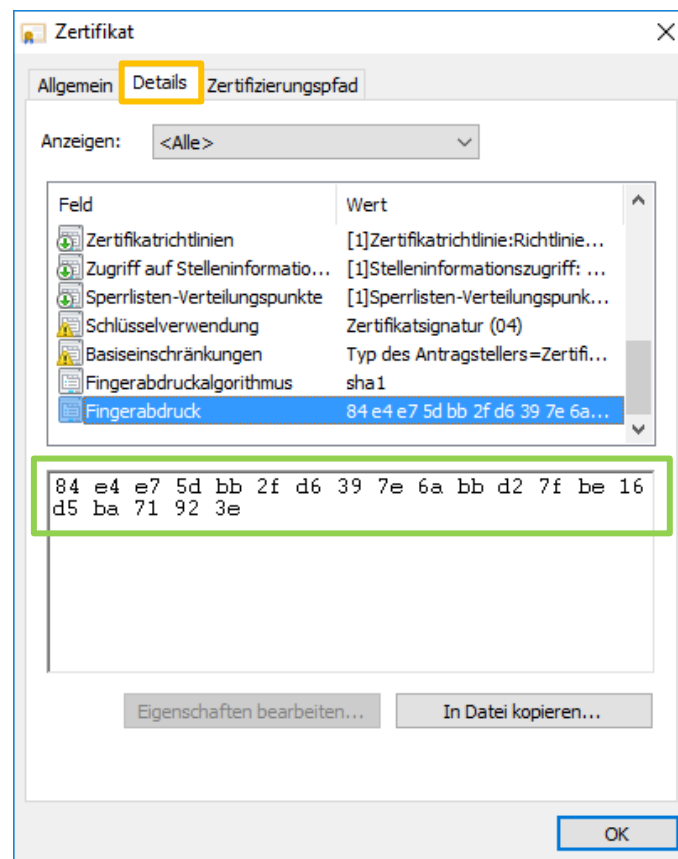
Zertifikat

Allgemein | Details | Zertifizierungspfad

Anzeigen: <Alle>

| Feld | Wert |
|---|---|
| Zertifikatrichtlinien | [1]Zertifikatrichtlinie:Richtlinie... |
| Zugriff auf Stelleninformatio... | [1]Stelleninformationszugriff: ... |
| Sperrlisten-Verteilungspunkte | [1]Sperrlisten-Verteilungspunk... |
| Schlüsselverwendung | Zertifikatsignatur (04) |
| Basiseinschränkungen | Typ des Antragstellers=Zertifi... |
| Fingerabdruckalgorithmus | sha1 |
| Fingerabdruck | 84 e4 e7 5d bb 2f d6 39 7e 6a... |

84 e4 e7 5d bb 2f d6 39 7e 6a bb d2 7f be 16 d5 ba 71 92 3e

Eigenschaften bearbeiten... | In Datei kopieren...

OK